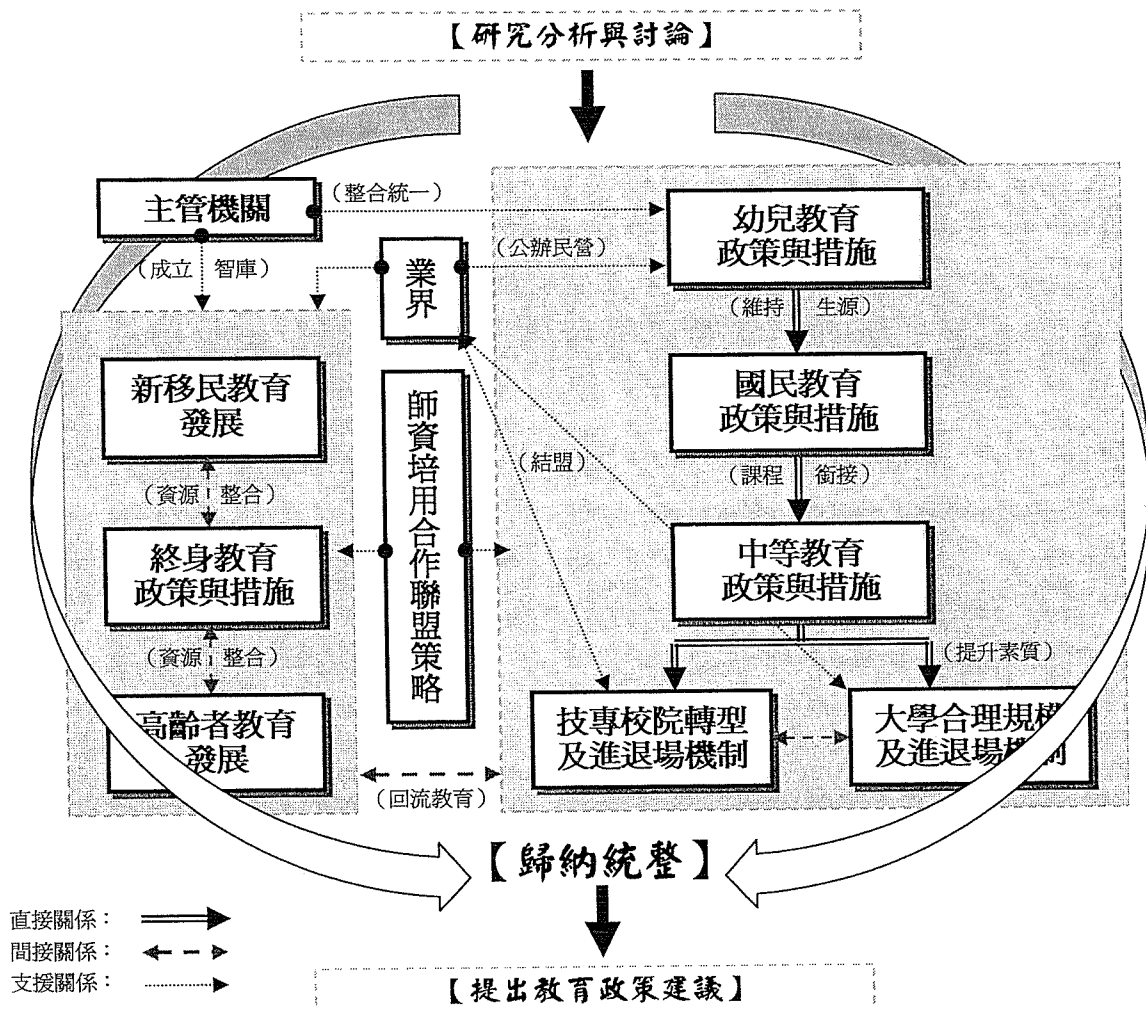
【研究分析與討論】

主管機關

（整合統一）

（成立　智庫）

業界

（公辦民營）

幼兒教育政策與措施

（維持　生源）

國民教育政策與措施

（課程　銜接）

中等教育政策與措施

（提升素質）

新移民教育發展

（資源　整合）

終身教育政策與措施

（資源　整合）

高齡者教育發展

師資培用合作聯盟策略

（結盟）

技專校院轉型及進退場機制

大學合理規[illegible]及進退場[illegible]制

（回流教育）

【歸納統整】

直接關係：

間接關係：

支援關係：

【提出教育政策建議】